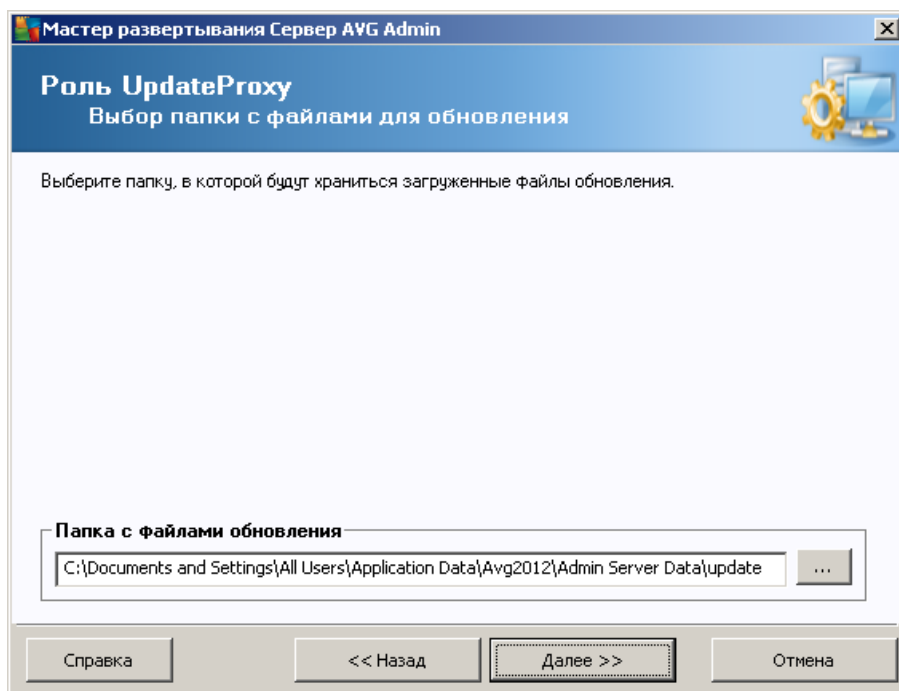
Мастер развертывания Сервер AVG Admin

Роль UpdateProxy
Выбор папки с файлами для обновления

Выберите папку, в которой будут храниться загруженные файлы обновления.

Папка с файлами обновления

C:\Documents and Settings\All Users\Application Data\Avg2012\Admin Server Data\update

...

Справка

<< Назад

Далее >>

Отмена